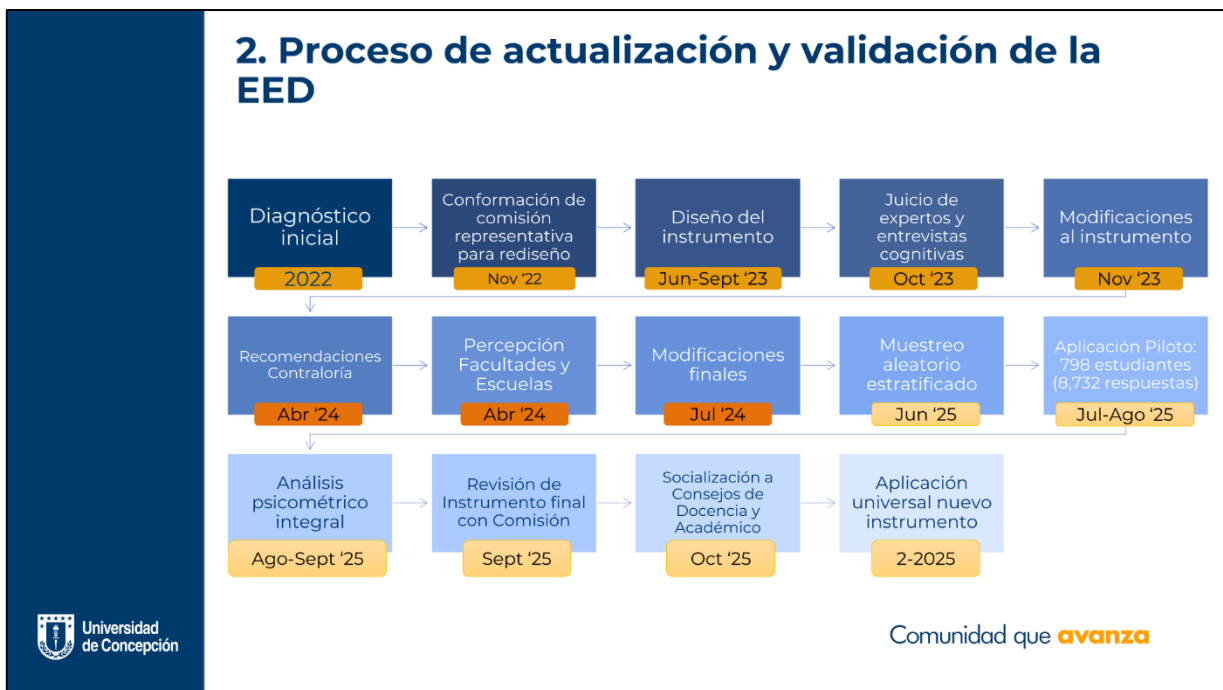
2. Proceso de actualización y validación de la EED

Diagnóstico inicial
2022

Conformación de comisión representativa para rediseño
Nov '22

Diseño del instrumento
Jun-Sept '23

Juicio de expertos y entrevistas cognitivas
Oct '23

Modificaciones al instrumento
Nov '23

Recomendaciones Contraloría
Abr '24

Percepción Facultades y Escuelas
Abr '24

Modificaciones finales
Jul '24

Muestreo aleatorio estratificado
Jun '25

Aplicación Piloto: 798 estudiantes (8,732 respuestas)
Jul-Ago '25

Análisis psicométrico integral
Ago-Sept '25

Revisión de Instrumento final con Comisión
Sept '25

Socialización a Consejos de Docencia y Académico
Oct '25

Aplicación universal nuevo instrumento
2-2025

Universidad de Concepción

Comunidad que avanza